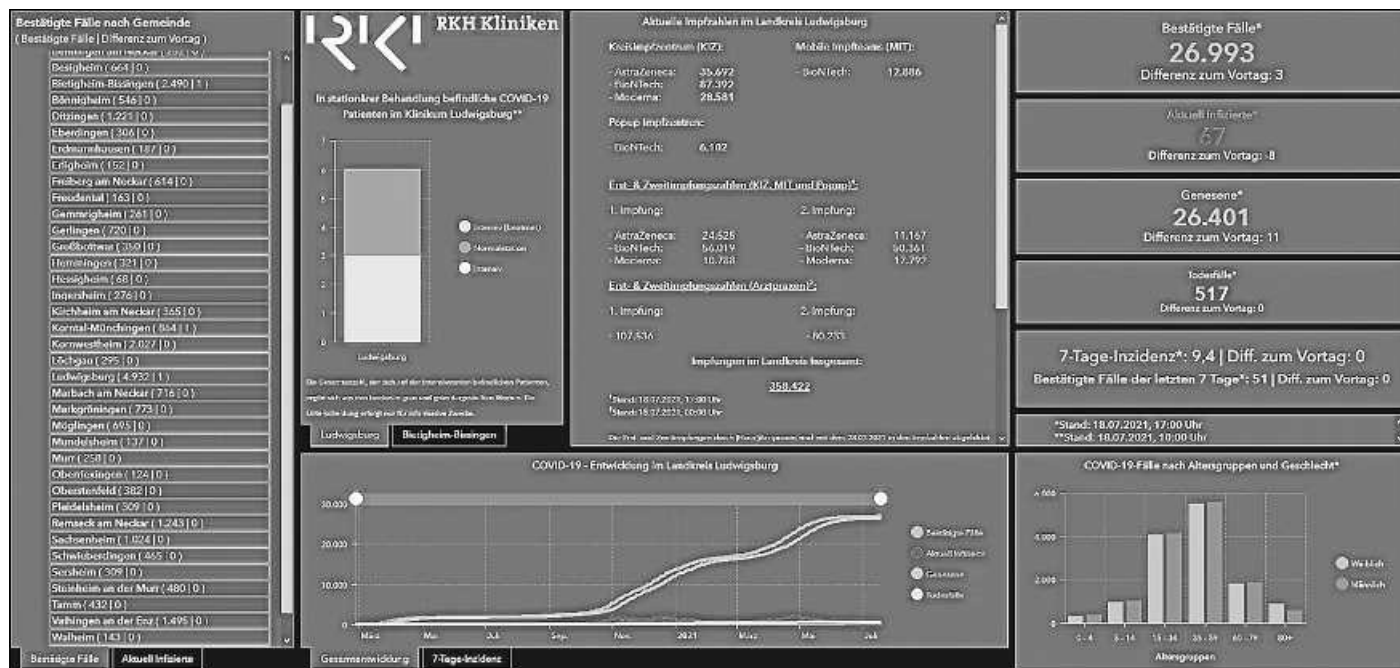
Bestätigte Fälle nach Gemeinde
( Bestätigte Fälle | Differenz zum Vortag )
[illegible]
Besigheim ( 664 | 0 )
Bietigheim-Bissingen ( 2.490 | 1 )
Bönnigheim ( 546 | 0 )
Ditzingen ( 1.221 | 0 )
Eberdingen ( 306 | 0 )
Erdmannhausen ( 187 | 0 )
Erligheim ( 152 | 0 )
Freiberg am Neckar ( 614 | 0 )
Freudental ( 163 | 0 )
Gemmrigheim ( 261 | 0 )
Gerlingen ( 720 | 0 )
Großbottwar ( 350 | 0 )
Hemmingen ( 321 | 0 )
Hessigheim ( 68 | 0 )
Ingersheim ( 276 | 0 )
Kirchheim am Neckar ( 365 | 0 )
Korntal-Münchingen ( 864 | 1 )
Kornwestheim ( 2.027 | 0 )
Löchgau ( 295 | 0 )
Ludwigsburg ( 4.932 | 1 )
Marbach am Neckar ( 716 | 0 )
Markgröningen ( 773 | 0 )
Möglingen ( 695 | 0 )
Mundelsheim ( 137 | 0 )
Murr ( 258 | 0 )
Oberriexingen ( 124 | 0 )
Oberstenfeld ( 382 | 0 )
Pleidelsheim ( 309 | 0 )
Remseck am Neckar ( 1.243 | 0 )
Sachsenheim ( 1.024 | 0 )
Schwieberdingen ( 465 | 0 )
Sersheim ( 309 | 0 )
Steinheim an der Murr ( 480 | 0 )
Tamm ( 432 | 0 )
Vaihingen an der Enz ( 1.495 | 0 )
Walheim ( 143 | 0 )
Bestätigte Fälle | Aktuell Infizierte

RKH Kliniken
In stationärer Behandlung befindliche COVID-19 Patienten im Klinikum Ludwigsburg**
7
6
5
4
3
2
1
0
Ludwigsburg
Intensiv (beatmet)
Normalstation
Intensiv
Die Gesamtanzahl, der sich auf den Intensivstationen befindlichen Patienten, ergibt sich aus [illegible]
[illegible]
Ludwigsburg | Bietigheim-Bissingen

Aktuelle Impfzahlen im Landkreis Ludwigsburg
Kreisimpfzentrum (KIZ):
- AstraZeneca: 35.692
- BioNTech: 87.392
- Moderna: 28.581
Mobile Impfteams (MIT):
- BioNTech: 12.886
Popup Impfaktionen:
- BioNTech: 6.102
Erst- & Zweitimpfungszahlen (KIZ, MIT und Popup)¹:
1. Impfung:
- AstraZeneca: 24.525
- BioNTech: 56.019
- Moderna: 10.788
2. Impfung:
- AstraZeneca: 11.167
- BioNTech: 50.361
- Moderna: 17.792
Erst- & Zweitimpfungszahlen (Arztpraxen)²:
1. Impfung:
- 107.536
2. Impfung:
- 80.233
Impfungen im Landkreis insgesamt:
358.422
¹Stand: 18.07.2021, 17:00 Uhr
²Stand: 18.07.2021, 00:00 Uhr
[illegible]

Bestätigte Fälle*
26.993
Differenz zum Vortag: 3
Aktuell Infizierte*
67
Differenz zum Vortag: -8
Genesene*
26.401
Differenz zum Vortag: 11
Todesfälle*
517
Differenz zum Vortag: 0
7-Tage-Inzidenz*: 9,4 | Diff. zum Vortag: 0
Bestätigte Fälle der letzten 7 Tage*: 51 | Diff. zum Vortag: 0
*Stand: 18.07.2021, 17:00 Uhr
**Stand: 18.07.2021, 10:00 Uhr

COVID-19 - Entwicklung im Landkreis Ludwigsburg
30.000
20.000
10.000
0
März Mai Juli Sep. Nov. 2021 März Mai Juli
Bestätigte Fälle
Aktuell Infizierte
Genesene
Todesfälle
Gesamtentwicklung | 7-Tage-Inzidenz

COVID-19-Fälle nach Altersgruppen und Geschlecht*
4.000
2.000
0
0 - 4 5 - 14 15 - 34 35 - 59 60 - 79 80+
Altersgruppen
Weiblich
Männlich